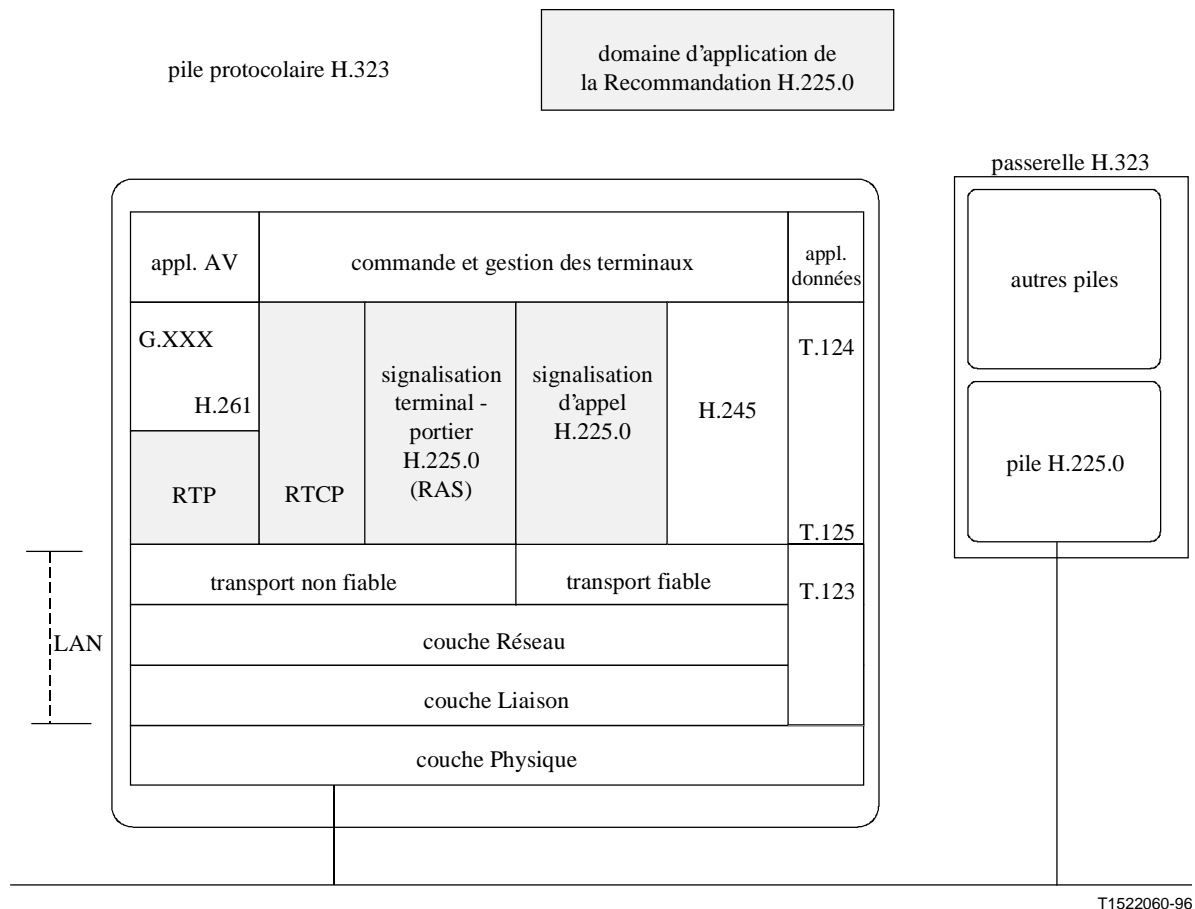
pile protocolaire H.323

domaine d'application de la Recommandation H.225.0

passerelle H.323

appl. AV

commande et gestion des terminaux

appl. données

autres piles

G.XXX

H.261

RTP

RTCP

signalisation terminal - portier H.225.0 (RAS)

signalisation d'appel H.225.0

H.245

T.124

T.125

pile H.225.0

transport non fiable

transport fiable

T.123

LAN

couche Réseau

couche Liaison

couche Physique

T1522060-96